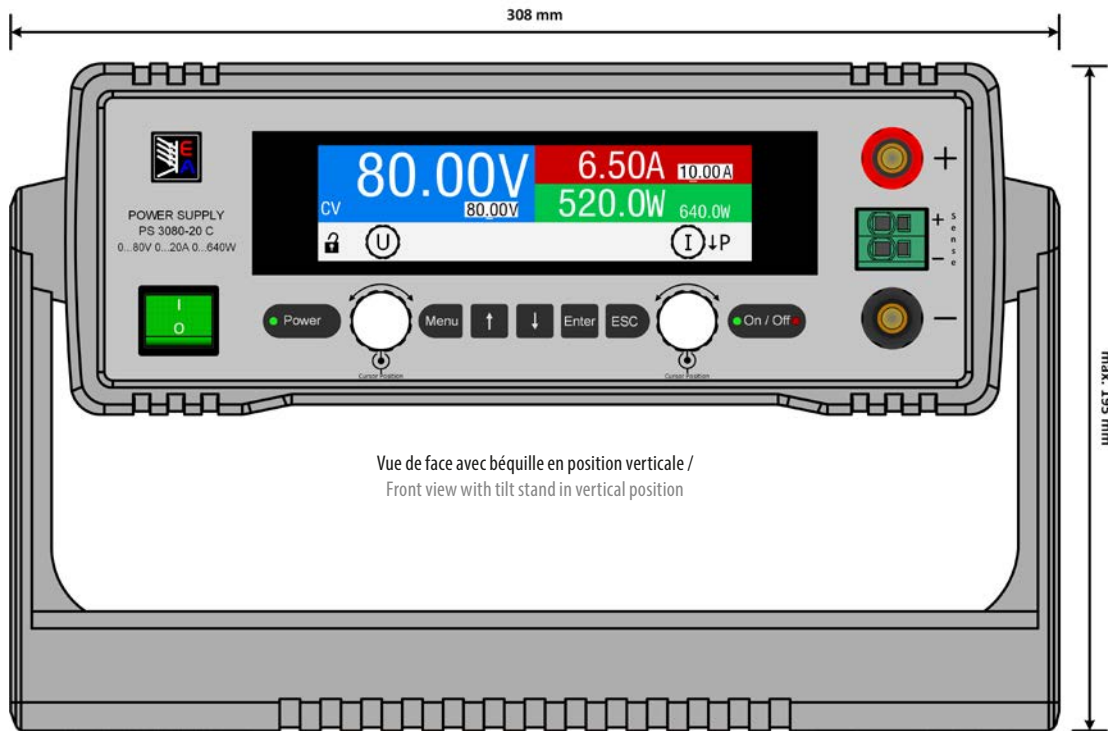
308 mm

E A

POWER SUPPLY
PS 3080-20 C
0...80V 0...20A 0...640W

I
O

80.00V
CV
80.00V
6.50A
10.00A
520.0W
640.0W
U
I ↓P

Power
Cursor Position
Menu
↑
↓
Enter
ESC
Cursor Position
On / Off

+
+
−
Sense
−

max. 195 mm

Vue de face avec béquille en position verticale /
Front view with tilt stand in vertical position